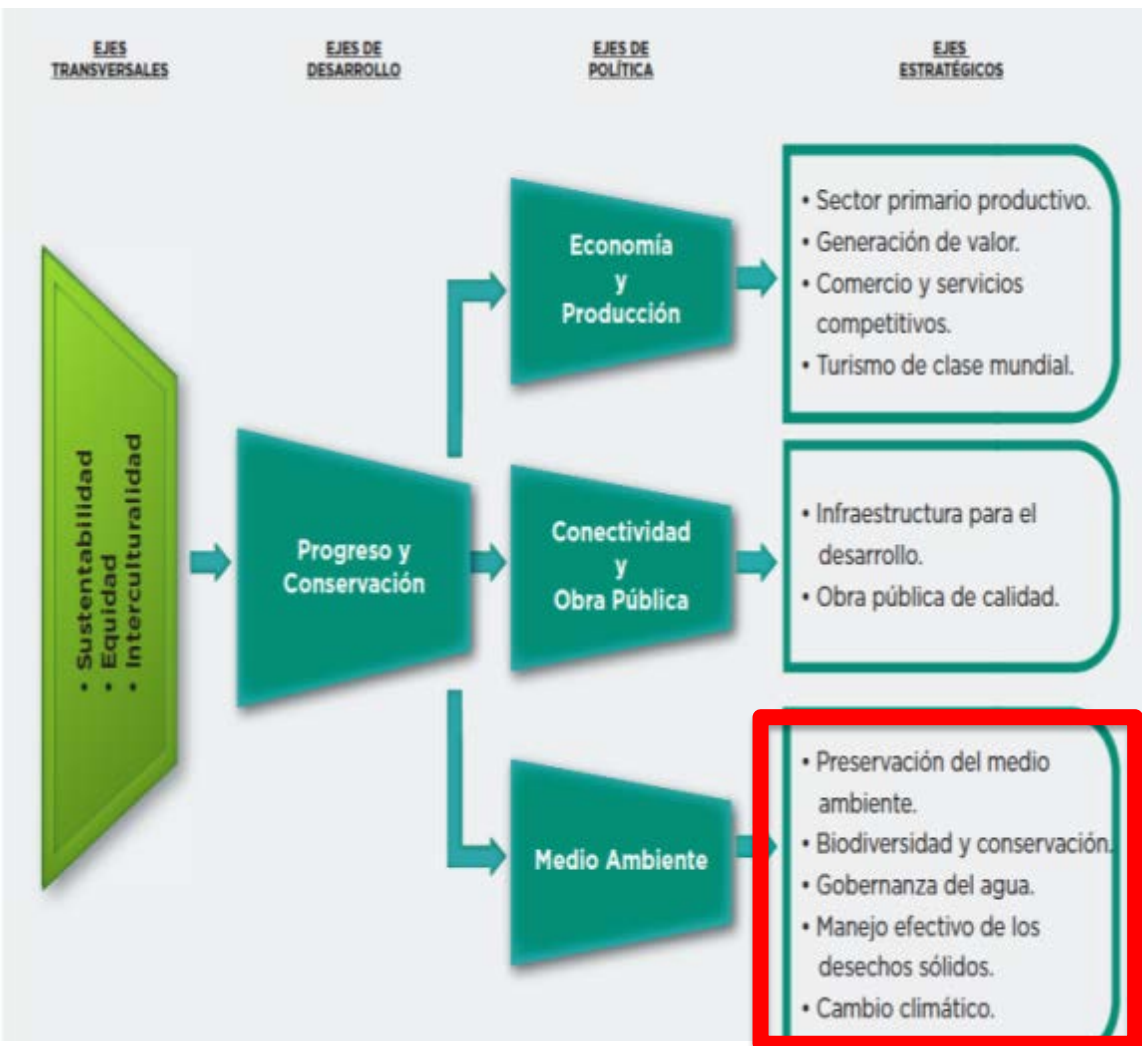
EJES TRANSVERSALES

EJES DE DESARROLLO

EJES DE POLÍTICA

EJES ESTRATÉGICOS

• Sustentabilidad
• Equidad
• Interculturalidad

Progreso y Conservación

Economía y Producción

• Sector primario productivo.
• Generación de valor.
• Comercio y servicios competitivos.
• Turismo de clase mundial.

Conectividad y Obra Pública

• Infraestructura para el desarrollo.
• Obra pública de calidad.

Medio Ambiente

• Preservación del medio ambiente.
• Biodiversidad y conservación.
• Gobernanza del agua.
• Manejo efectivo de los desechos sólidos.
• Cambio climático.